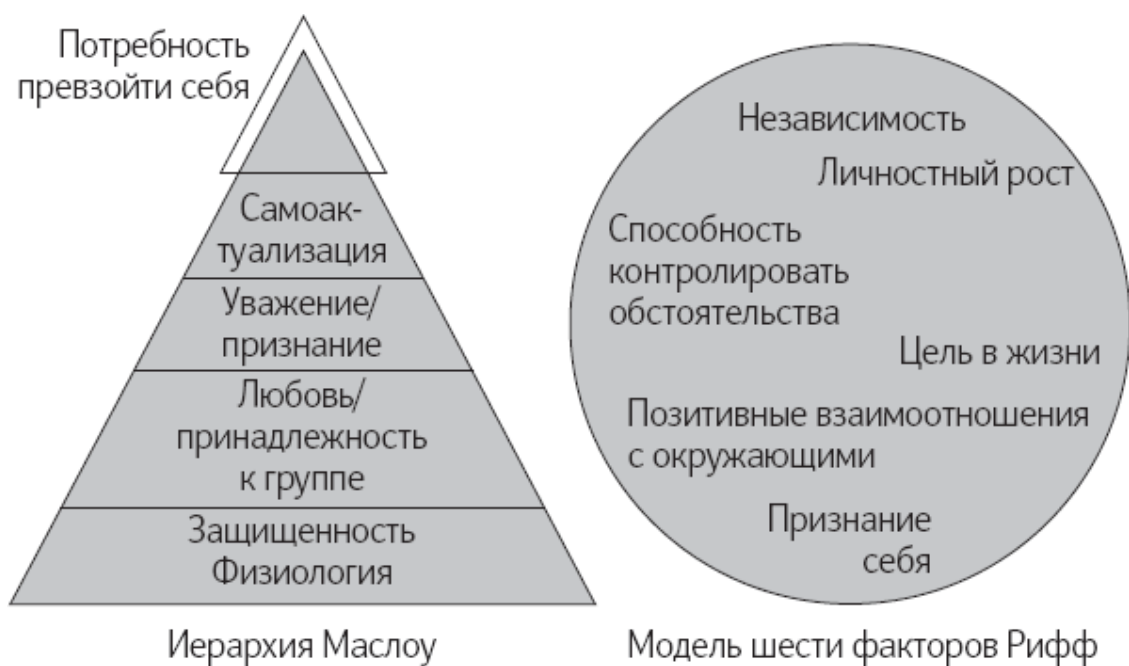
Потребность превзойти себя

Самоактуализация

Уважение/ признание

Любовь/ принадлежность к группе

Защищенность Физиология

Иерархия Маслоу

Независимость

Личностный рост

Способность контролировать обстоятельства

Цель в жизни

Позитивные взаимоотношения с окружающими

Признание себя

Модель шести факторов Рифф